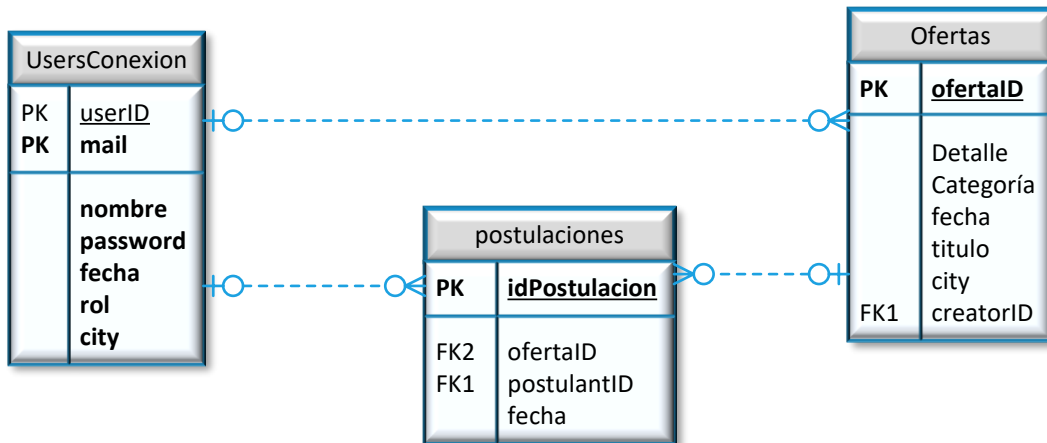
UsersConexion

| PK | userID |
|---|---|
| PK | mail |
| | nombre |
| | password |
| | fecha |
| | rol |
| | city |

postulaciones

| PK | idPostulacion |
|---|---|
| FK2 | ofertaID |
| FK1 | postulantID |
| | fecha |

Ofertas

| PK | ofertaID |
|---|---|
| | Detalle |
| | Categoría |
| | fecha |
| | titulo |
| | city |
| FK1 | creatorID |